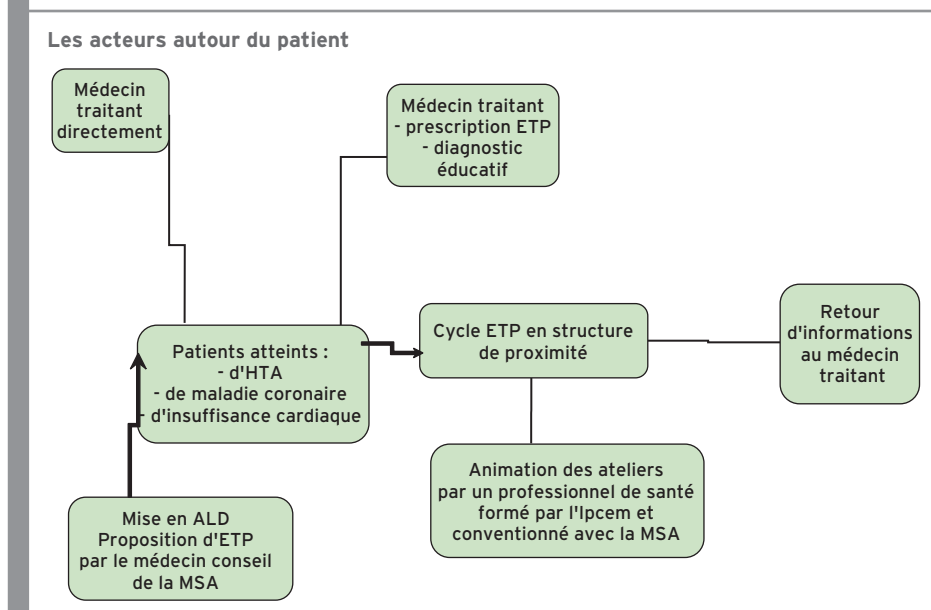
Les acteurs autour du patient

Médecin traitant directement

Médecin traitant
- prescription ETP
- diagnostic éducatif

Patients atteints :
- d'HTA
- de maladie coronaire
- d'insuffisance cardiaque

Cycle ETP en structure de proximité

Retour d'informations au médecin traitant

Animation des ateliers par un professionnel de santé formé par l'Ipcem et conventionné avec la MSA

Mise en ALD
Proposition d'ETP par le médecin conseil de la MSA